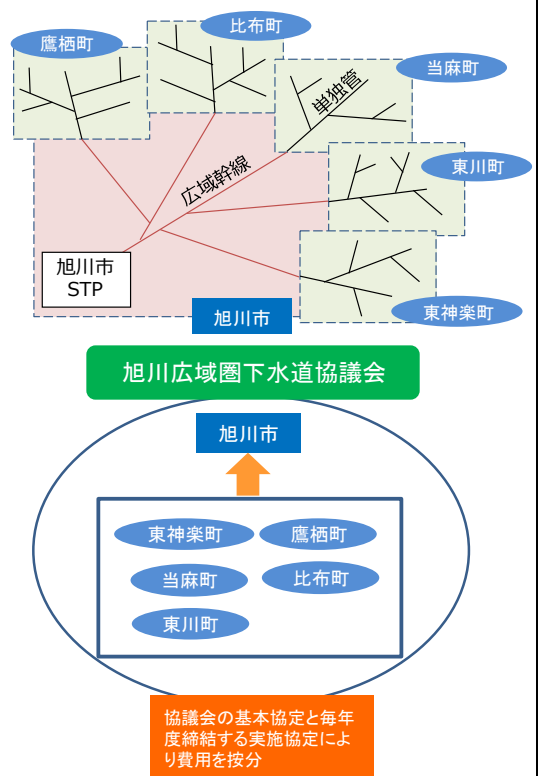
鷹栖町

比布町

当麻町

単独管

東川町

広域幹線

旭川市
STP

東神楽町

旭川市

旭川広域圏下水道協議会

旭川市

東神楽町

鷹栖町

当麻町

比布町

東川町

協議会の基本協定と毎年度締結する実施協定により費用を按分